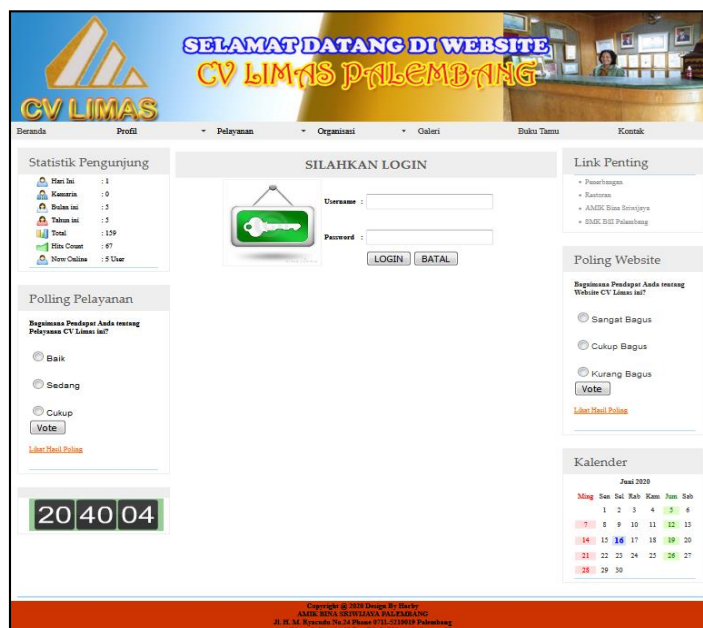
SELAMAT DATANG DI WEBSITE
CV LIMAS PALEMBANG

CV LIMAS

Beranda Profil Pelayanan Organisasi Galeri Buku Tamu Kontak

Statistik Pengunjung

| | |
|---|---|
| Hari Ini | : 1 |
| Kemarin | : 0 |
| Bulan ini | : 5 |
| Tahun ini | : 5 |
| Total | : 159 |
| Hits Count | : 67 |
| Now Online | : 5 User |

Polling Pelayanan

Bagaimana Pendapat Anda tentang Pelayanan CV Limas ini?

Baik

Sedang

Cukup

Vote

Lihat Hasil Poling

20 40 04

SILAHKAN LOGIN

Username :

Password :

LOGIN BATAL

Link Penting

- Pasarlimagan
- Restoran
- AMIK Bina Sriwijaya
- SMK BSI Palembang

Poling Website

Bagaimana Pendapat Anda tentang Website CV Limas ini?

Sangat Bagus

Cukup Bagus

Kurang Bagus

Vote

Lihat Hasil Poling

Kalender

Juni 2020

| Mng | Sen | Sel | Rab | Kam | Jum | Sab |
|---|---|---|---|---|---|---|
| | 1 | 2 | 3 | 4 | 5 | 6 |
| 7 | 8 | 9 | 10 | 11 | 12 | 13 |
| 14 | 15 | 16 | 17 | 18 | 19 | 20 |
| 21 | 22 | 23 | 24 | 25 | 26 | 27 |
| 28 | 29 | 30 | | | | |

Copyright @ 2020 Design By Harby
AMIK BINA SRIWIJAYA PALEMBANG
Jl. H. M. Ryacudu No.24 Phone 0711-5710019 Palembang